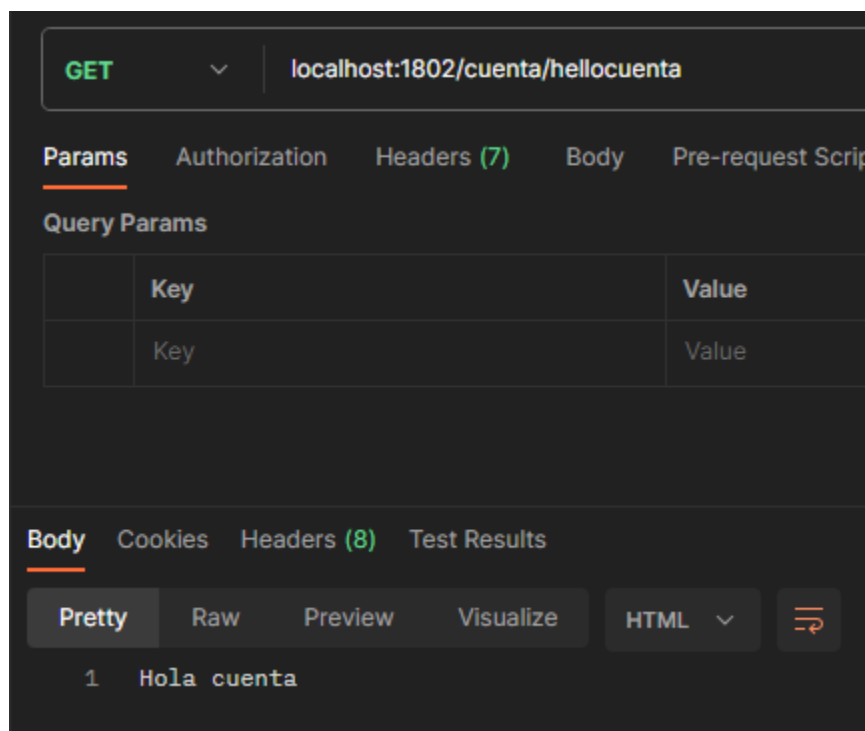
GET localhost:1802/cuenta/hellocuenta

Params Authorization Headers (7) Body Pre-request Scrip

Query Params

| | Key | Value |
|---|---|---|
| | Key | Value |

Body Cookies Headers (8) Test Results

Pretty Raw Preview Visualize HTML

1 Hola cuenta